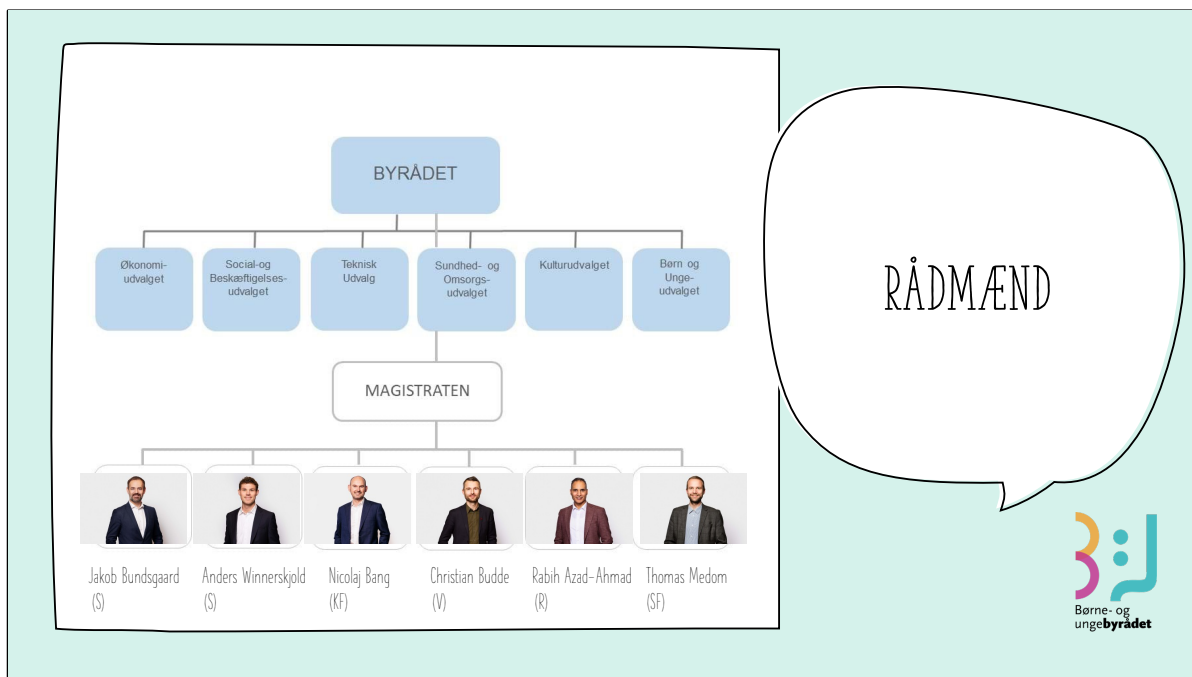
BYRÅDET

Økonomi-udvalget

Social-og Beskæftigelses-udvalget

Teknisk Udvalg

Sundhed- og Omsorgs-udvalget

Kulturudvalget

Børn og Unge-udvalget

MAGISTRATEN

Jakob Bundsgaard (S)

Anders Winnerskjold (S)

Nicolaj Bang (KF)

Christian Budde (V)

Rabih Azad-Ahmad (R)

Thomas Medom (SF)

RÅDMÆND

Børne- og ungebyrådet